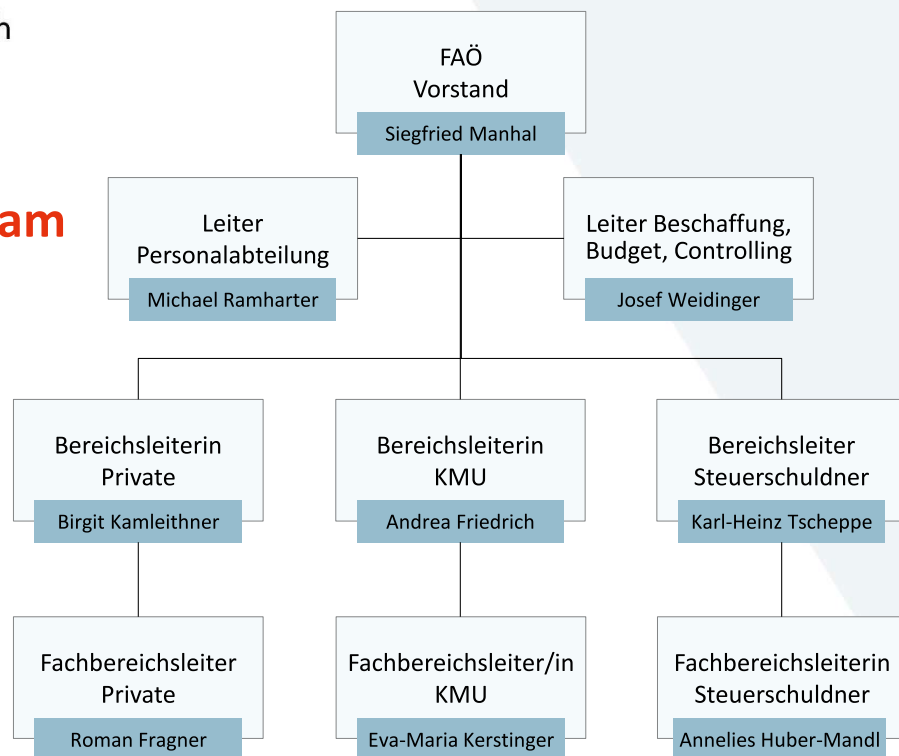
n

am

FAÖ
Vorstand
Siegfried Manhal

Leiter
Personalabteilung
Michael Ramharter

Leiter Beschaffung,
Budget, Controlling
Josef Weidinger

Bereichsleiterin
Private
Birgit Kamleithner

Bereichsleiterin
KMU
Andrea Friedrich

Bereichsleiter
Steuerschuldner
Karl-Heinz Tscheppe

Fachbereichsleiter
Private
Roman Fragner

Fachbereichsleiter/in
KMU
Eva-Maria Kerstinger

Fachbereichsleiterin
Steuerschuldner
Annelies Huber-Mandl